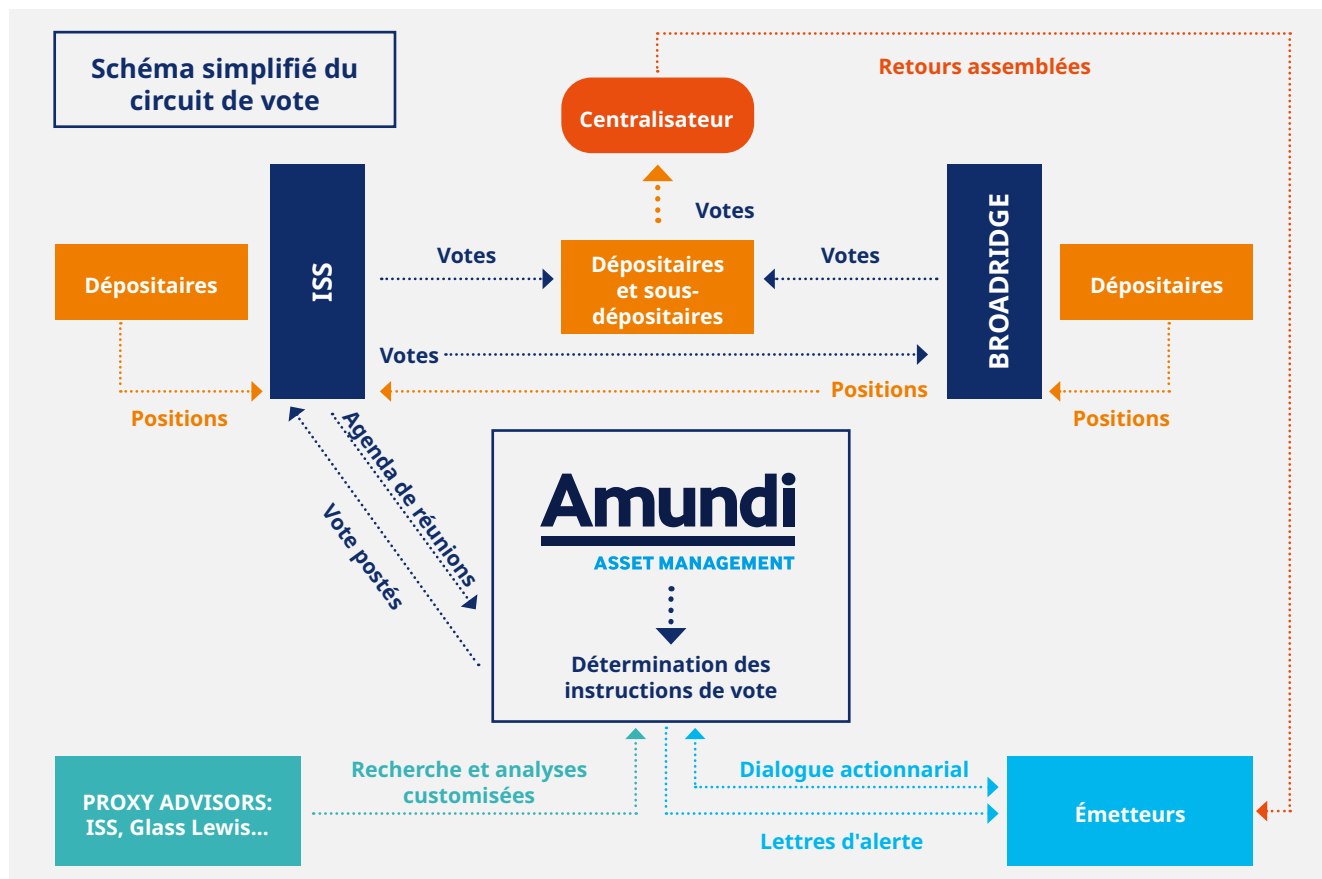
Schéma simplifié du circuit de vote

Retours assemblées

Centralisateur

Votes

Dépositaires

ISS

Votes

Dépositaires et sous-dépositaires

Votes

BROADRIDGE

Dépositaires

Votes

Positions

Positions

Positions

Agenda de réunions

Vote postés

Amundi
ASSET MANAGEMENT

Détermination des instructions de vote

PROXY ADVISORS: ISS, Glass Lewis...

Recherche et analyses customisées

Dialogue actionnarial

Émetteurs

Lettres d'alerte